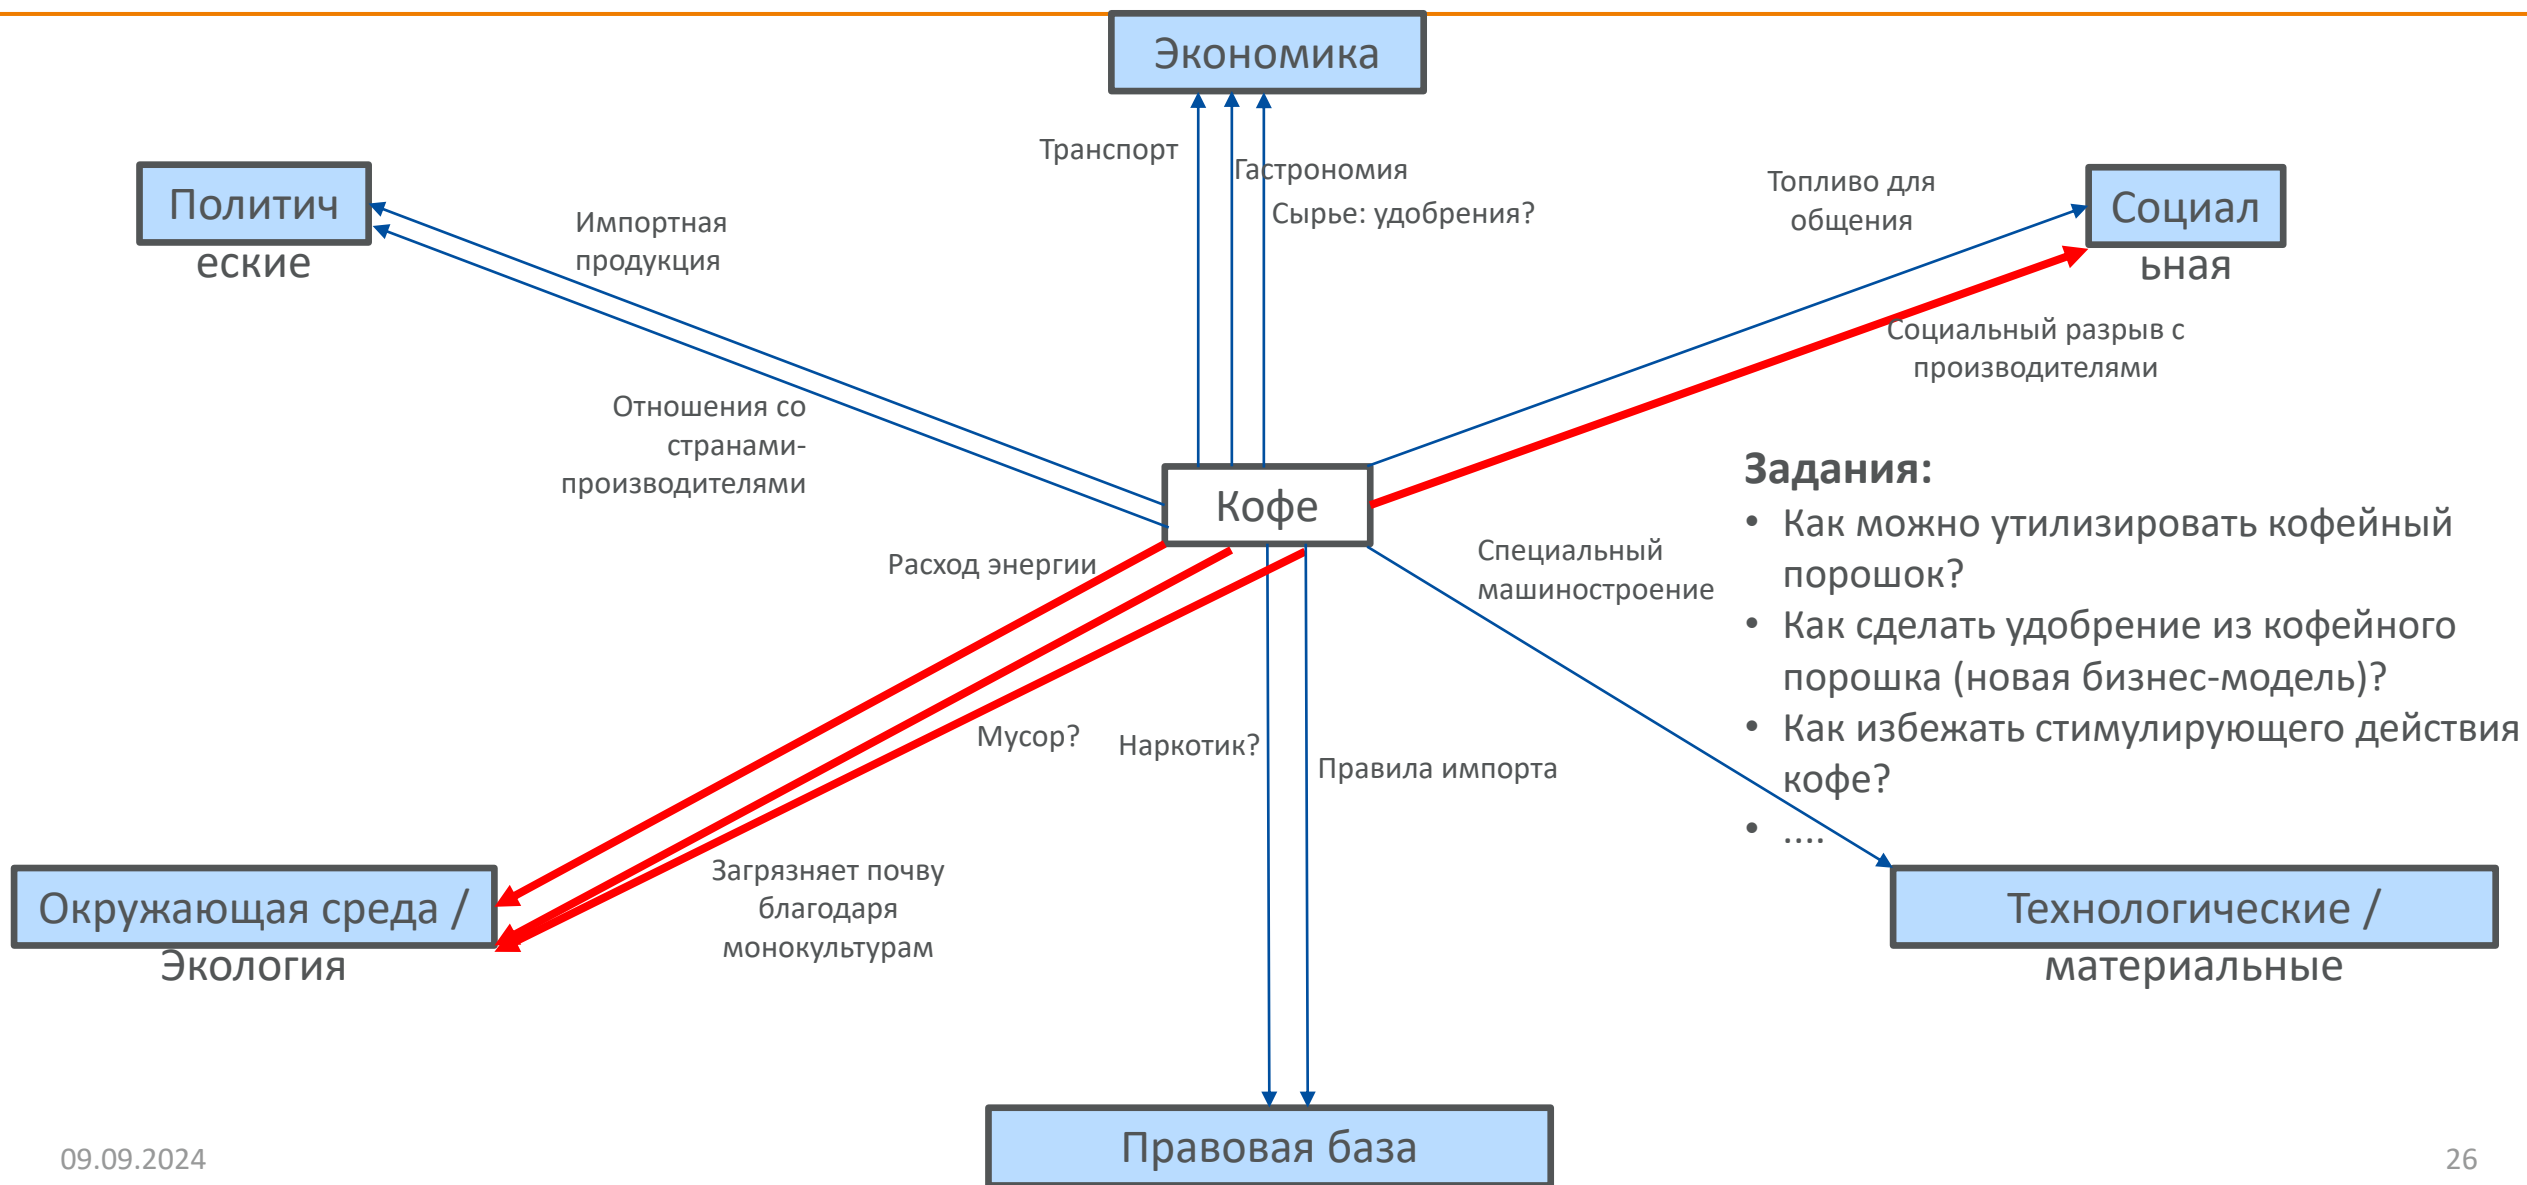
Экономика

Транспорт

Гастрономия

Сырье: удобрения?

Политич
еские

Импортная продукция

Отношения со странами-производителями

Топливо для общения

Социал
ьная

Социальный разрыв с производителями

Кофе

Задания:
• Как можно утилизировать кофейный порошок?
• Как сделать удобрение из кофейного порошка (новая бизнес-модель)?
• Как избежать стимулирующего действия кофе?
• ....

Расход энергии

Специальный машиностроение

Мусор?

Наркотик?

Правила импорта

Загрязняет почву благодаря монокультурам

Окружающая среда /
Экология

Технологические /
материальные

Правовая база

09.09.2024

26